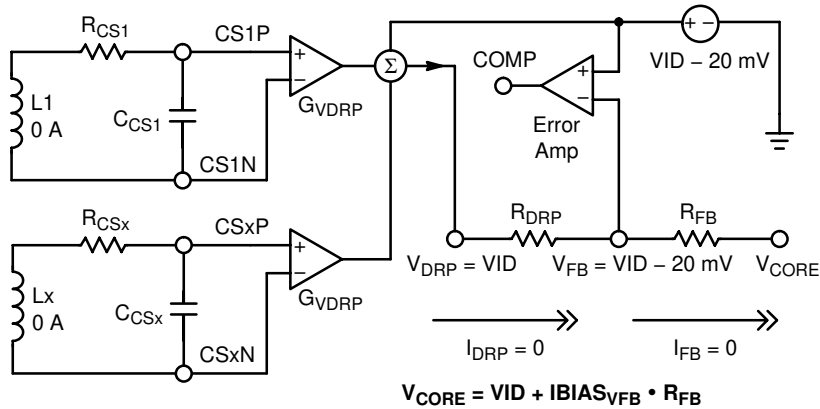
$R_{CS1}$

CS1P

$L1$
0 A

$C_{CS1}$

CS1N

$G_{VDRP}$

$\Sigma$

COMP

+
−

Error Amp

+ −

VID − 20 mV

$R_{CSx}$

CSxP

$Lx$
0 A

$C_{CSx}$

CSxN

$G_{VDRP}$

$R_{DRP}$

$R_{FB}$

$V_{DRP}$ = VID

$V_{FB}$ = VID − 20 mV

$V_{CORE}$

$I_{DRP}$ = 0

$I_{FB}$ = 0

$V_{CORE}$ = VID + $IBIAS_{VFB}$ • $R_{FB}$